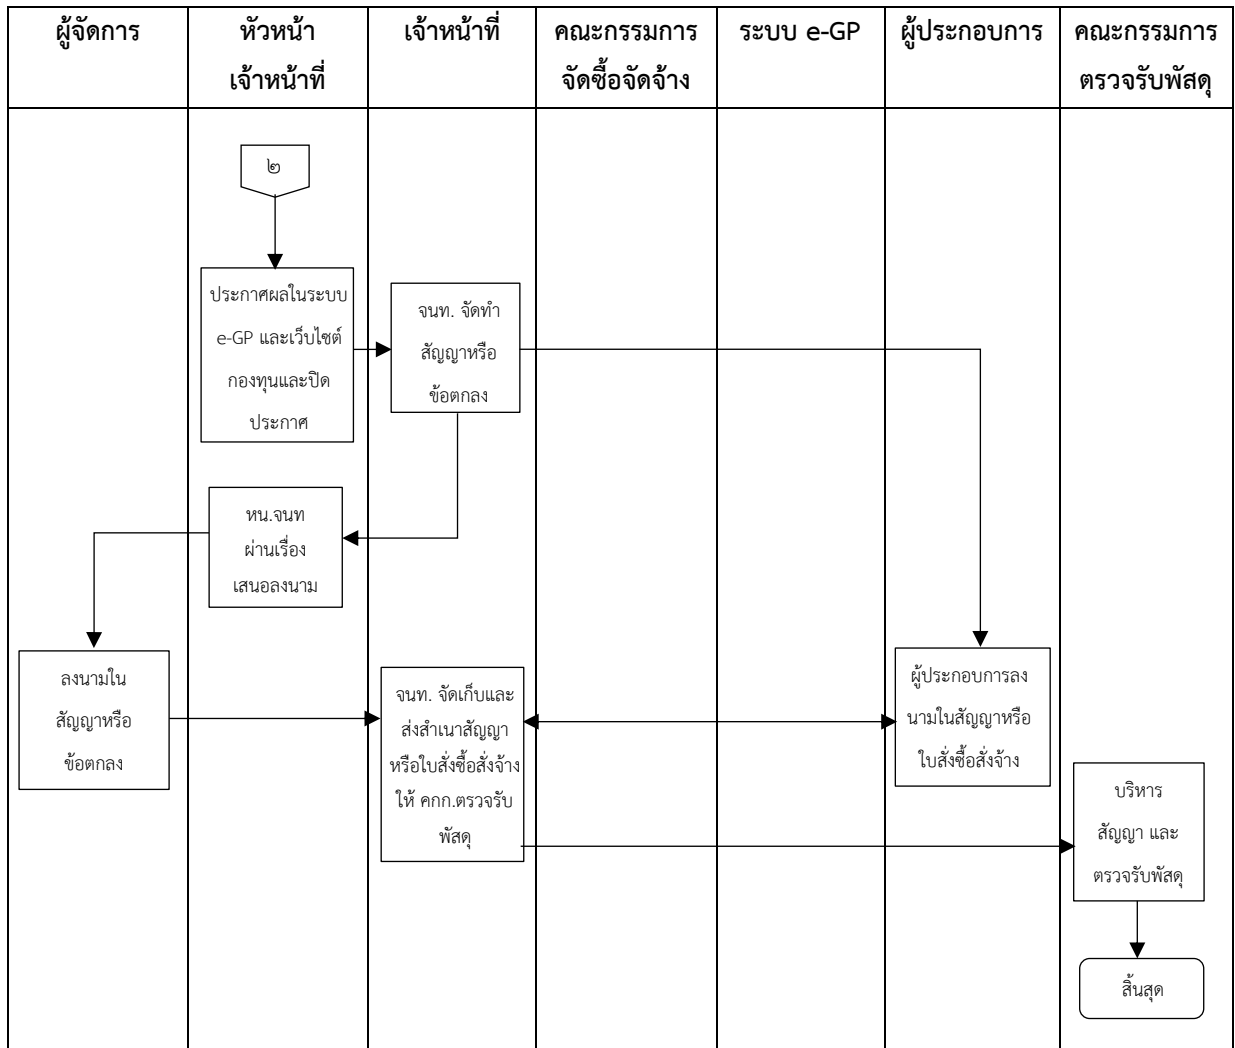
| ผู้จัดการ | หัวหน้าเจ้าหน้าที่ | เจ้าหน้าที่ | คณะกรรมการจัดซื้อจัดจ้าง | ระบบ e-GP | ผู้ประกอบการ | คณะกรรมการตรวจรับพัสดุ |
|---|---|---|---|---|---|---|

๒

ประกาศผลในระบบ e-GP และเว็บไซต์กองทุนและปิดประกาศ

จนท. จัดทำสัญญาหรือข้อตกลง

หน.จนท ผ่านเรื่องเสนอลงนาม

ลงนามในสัญญาหรือข้อตกลง

จนท. จัดเก็บและส่งสำเนาสัญญาหรือใบสั่งซื้อสั่งจ้างให้ คกก.ตรวจรับพัสดุ

ผู้ประกอบการลงนามในสัญญาหรือใบสั่งซื้อสั่งจ้าง

บริหารสัญญา และตรวจรับพัสดุ

สิ้นสุด